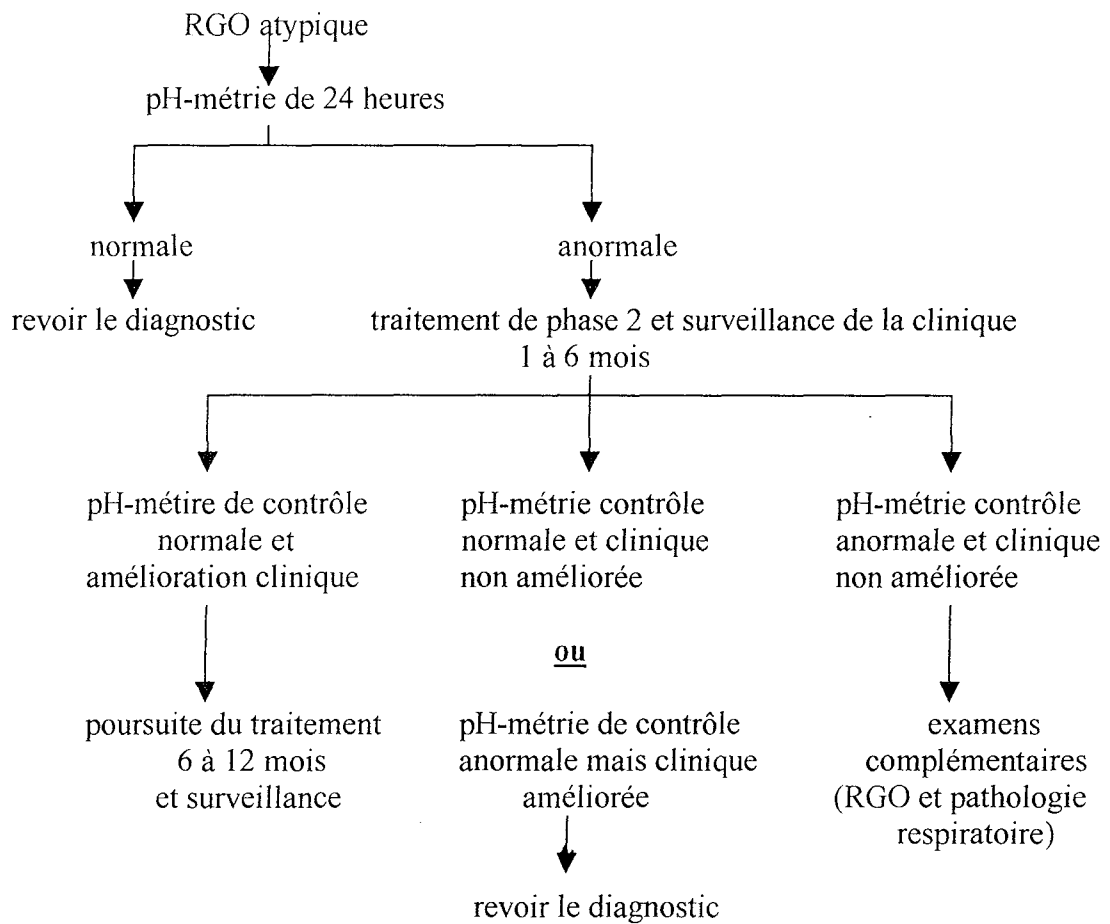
RGO atypique

pH-métrie de 24 heures

normale

revoir le diagnostic

anormale

traitement de phase 2 et surveillance de la clinique 1 à 6 mois

pH-métire de contrôle normale et amélioration clinique

poursuite du traitement 6 à 12 mois et surveillance

pH-métrie contrôle normale et clinique non améliorée

ou

pH-métrie de contrôle anormale mais clinique améliorée

revoir le diagnostic

pH-métrie contrôle anormale et clinique non améliorée

examens complémentaires (RGO et pathologie respiratoire)